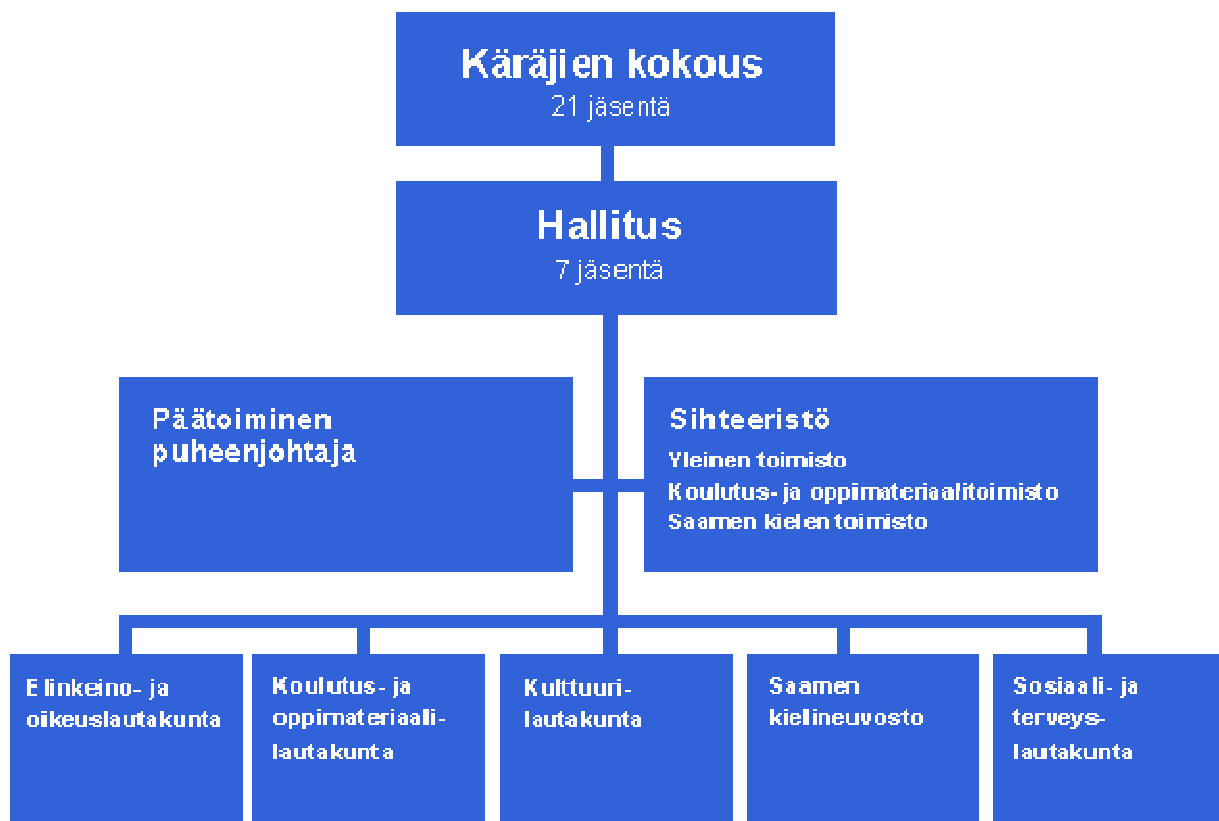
Käräjien kokous
21 jäsentä

Hallitus
7 jäsentä

Päätoiminen puheenjohtaja

Sihteeristö
Yleinen toimisto
Koulutus- ja oppimateriaalitoimisto
Saamen kielen toimisto

Elinkeino- ja oikeuslautakunta

Koulutus- ja oppimateriaalilautakunta

Kulttuurilautakunta

Saamen kielineuvosto

Sosiaali- ja terveyslautakunta